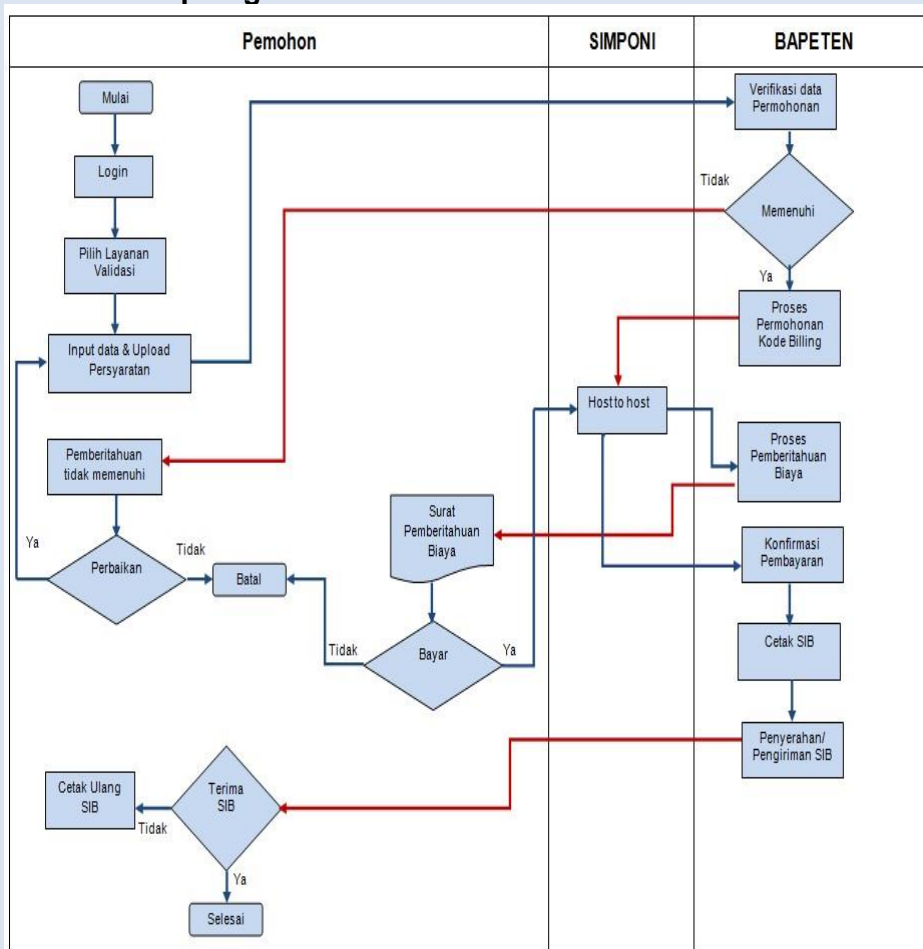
Pemohon

SIMPONI

BAPETEN

Mulai

Login

Pilih Layanan Validasi

Input data & Upload Persyaratan

Pemberitahuan tidak memenuhi

Ya

Perbaikan

Tidak

Batal

Surat Pemberitahuan Biaya

Tidak

Bayar

Ya

Host to host

Verifikasi data Permohonan

Tidak

Memenuhi

Ya

Proses Permohonan Kode Billing

Proses Pemberitahuan Biaya

Konfirmasi Pembayaran

Cetak SIB

Penyerahan/ Pengiriman SIB

Cetak Ulang SIB

Tidak

Terima SIB

Ya

Selesai